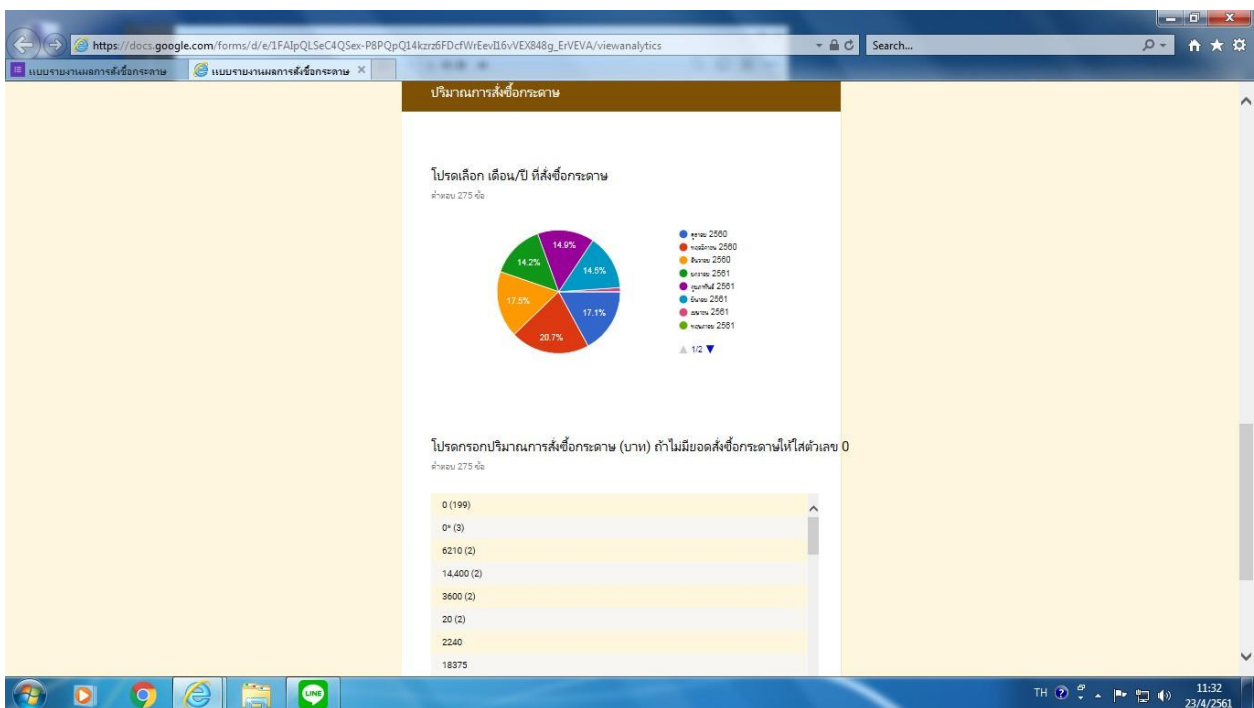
https://docs.google.com/forms/d/e/1FAIpQLSeC4QSex-P8PQpQ14kzrz6FDcfWrEevI16vVEX848g_ErVEVA/viewanalytics

Search...

แบบรายงานผลการสั่งซื้อกระดาษ

แบบรายงานผลการสั่งซื้อกระดาษ

ปริมาณการสั่งซื้อกระดาษ

โปรดเลือก เดือน/ปี ที่สั่งซื้อกระดาษ

คำตอบ 275 ข้อ

14.9%
14.2%
14.5%
17.5%
17.1%
20.7%

ตุลาคม 2560
พฤศจิกายน 2560
ธันวาคม 2560
มกราคม 2561
กุมภาพันธ์ 2561
มีนาคม 2561
เมษายน 2561
พฤษภาคม 2561

1/2

โปรดกรอกปริมาณการสั่งซื้อกระดาษ (บาท) ถ้าไม่มียอดสั่งซื้อกระดาษให้ใส่ตัวเลข 0

คำตอบ 275 ข้อ

0 (199)
0* (3)
6210 (2)
14,400 (2)
3600 (2)
20 (2)
2240
18375

TH

11:32
23/4/2561